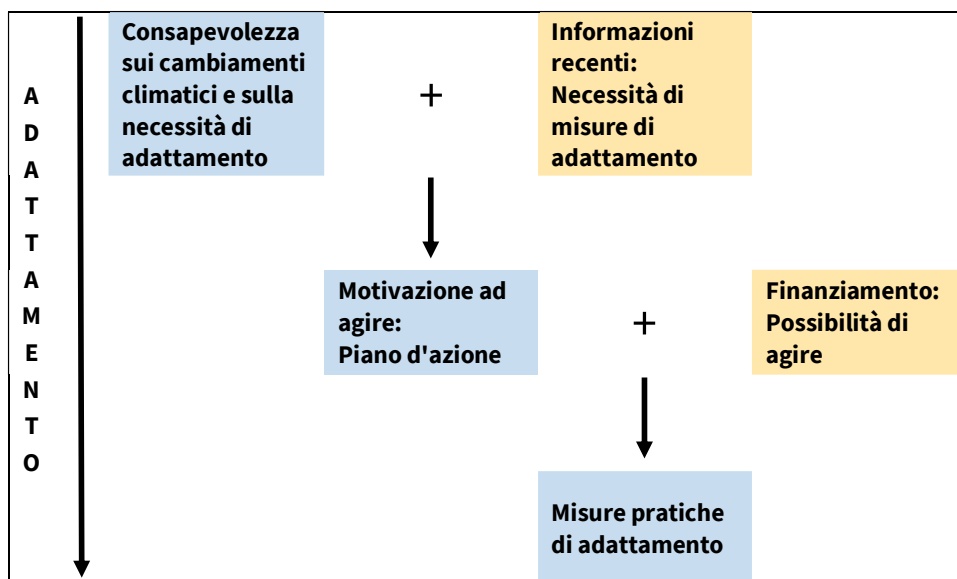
A
D
A
T
T
A
M
E
N
T
O

Consapevolezza sui cambiamenti climatici e sulla necessità di adattamento

+

Informazioni recenti:
Necessità di misure di adattamento

Motivazione ad agire:
Piano d'azione

+

Finanziamento:
Possibilità di agire

Misure pratiche di adattamento